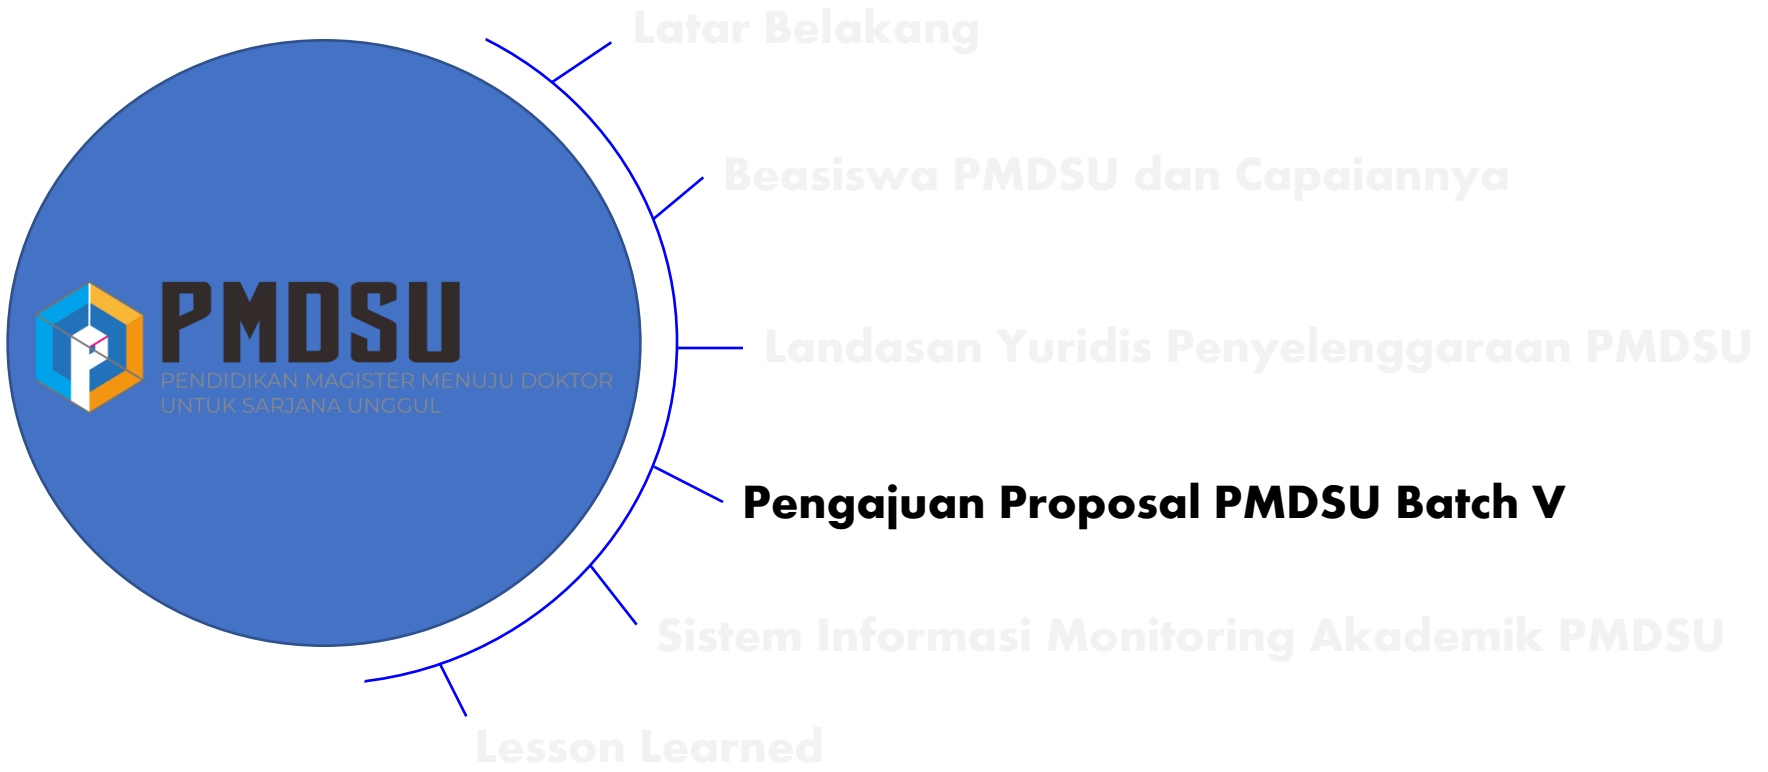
Latar Belakang

Beasiswa PMDSU dan Capaiannya

PMDSU
PENDIDIKAN MAGISTER MENUJU DOKTOR UNTUK SARJANA UNGGUL

Landasan Yuridis Penyelenggaraan PMDSU

Pengajuan Proposal PMDSU Batch V

Sistem Informasi Monitoring Akademik PMDSU

Lesson Learned